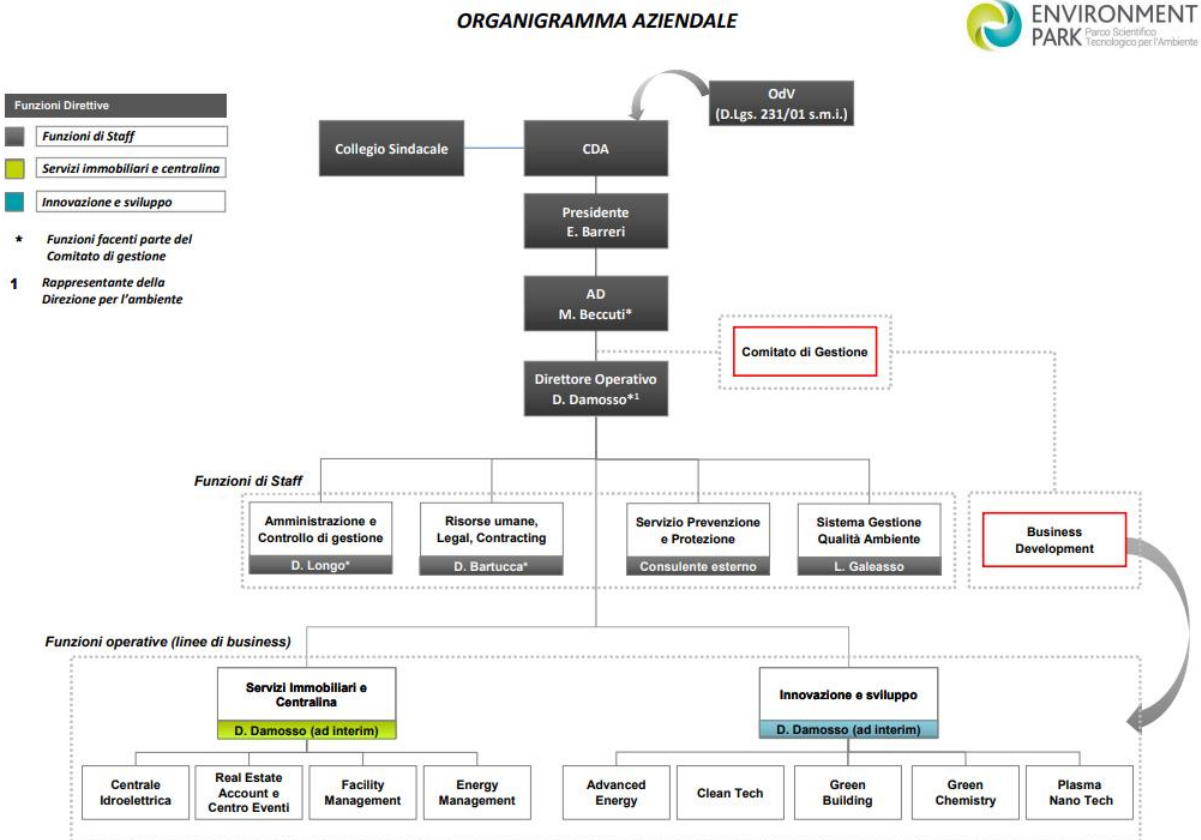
ORGANIGRAMMA AZIENDALE

ENVIRONMENT PARK Parco Scientifico Tecnologico per l'Ambiente

Funzioni Direttive
Funzioni di Staff
Servizi immobiliari e centralina
Innovazione e sviluppo
* Funzioni facenti parte del Comitato di gestione
1 Rappresentante della Direzione per l'ambiente

OdV (D.Lgs. 231/01 s.m.i.)

Collegio Sindacale

CDA

Presidente
E. Barreri

AD
M. Beccuti*

Comitato di Gestione

Direttore Operativo
D. Damosso*1

Funzioni di Staff

Amministrazione e Controllo di gestione
D. Longo*

Risorse umane, Legal, Contracting
D. Bartucca*

Servizio Prevenzione e Protezione
Consulente esterno

Sistema Gestione Qualità Ambiente
L. Galeasso

Business Development

Funzioni operative (linee di business)

Servizi Immobiliari e Centralina
D. Damosso (ad interim)

Innovazione e sviluppo
D. Damosso (ad interim)

Centrale Idroelettrica

Real Estate Account e Centro Eventi

Facility Management

Energy Management

Advanced Energy

Clean Tech

Green Building

Green Chemistry

Plasma Nano Tech